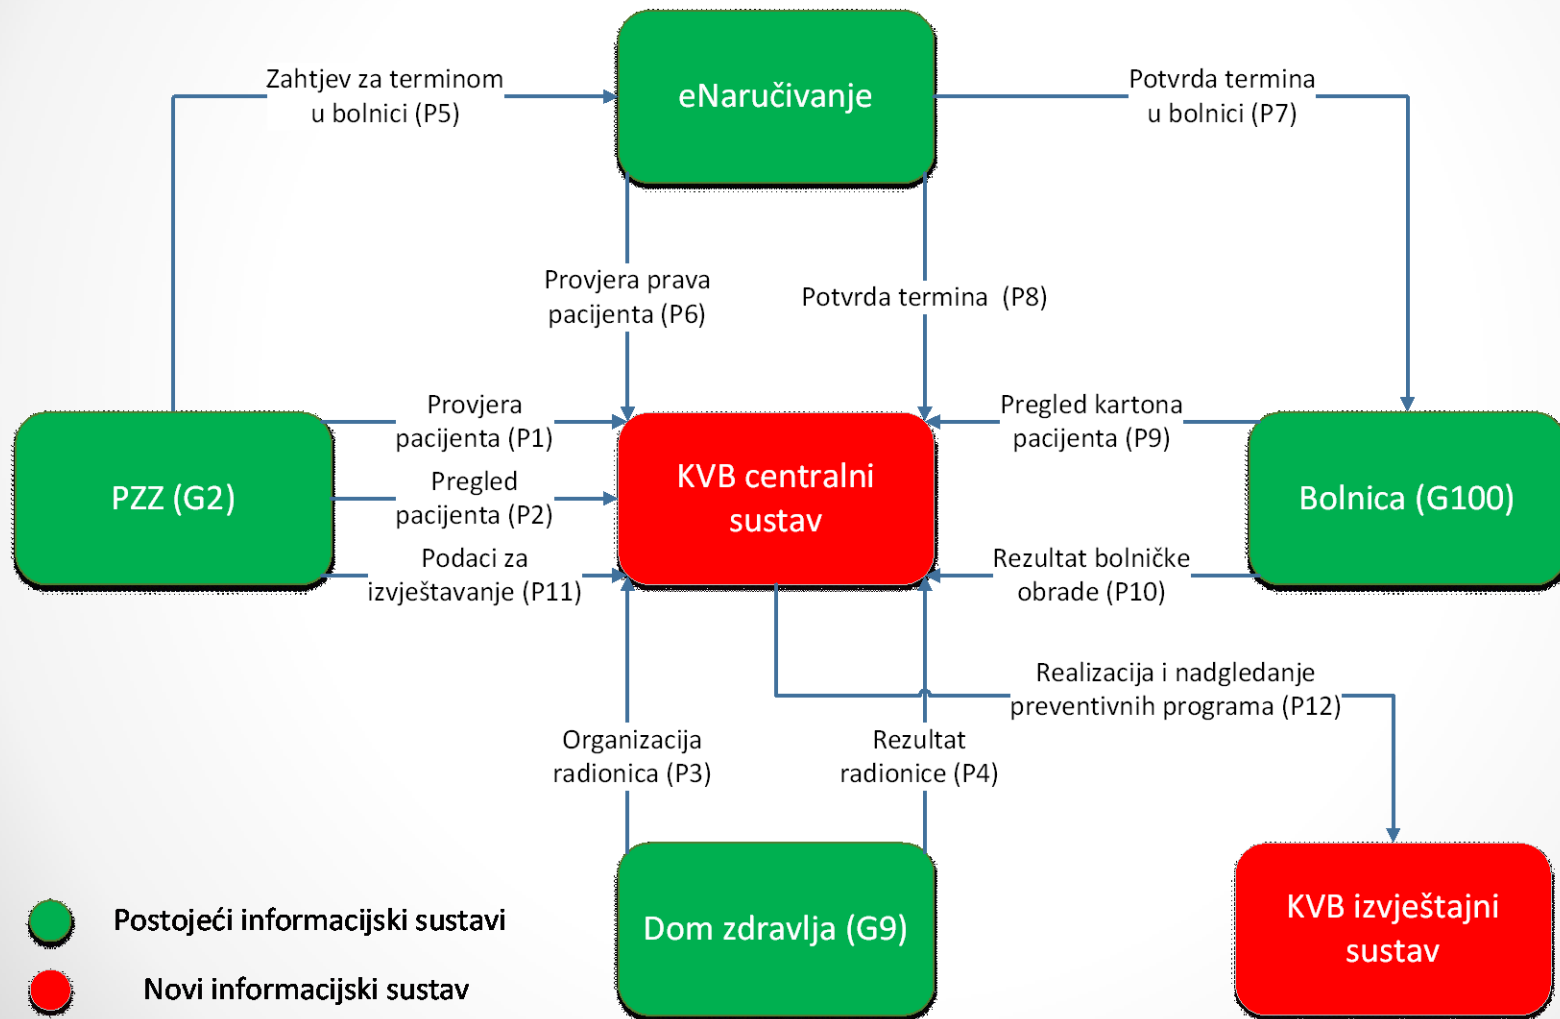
Zahtjev za terminom u bolnici (P5)

eNaručivanje

Potvrda termina u bolnici (P7)

Provjera prava pacijenta (P6)

Potvrda termina (P8)

Provjera pacijenta (P1)

Pregled pacijenta (P2)

Podaci za izvještavanje (P11)

PZZ (G2)

KVB centralni sustav

Pregled kartona pacijenta (P9)

Rezultat bolničke obrade (P10)

Bolnica (G100)

Realizacija i nadgledanje preventivnih programa (P12)

Organizacija radionica (P3)

Rezultat radionice (P4)

Dom zdravlja (G9)

KVB izvještajni sustav

Postojeći informacijski sustavi

Novi informacijski sustav